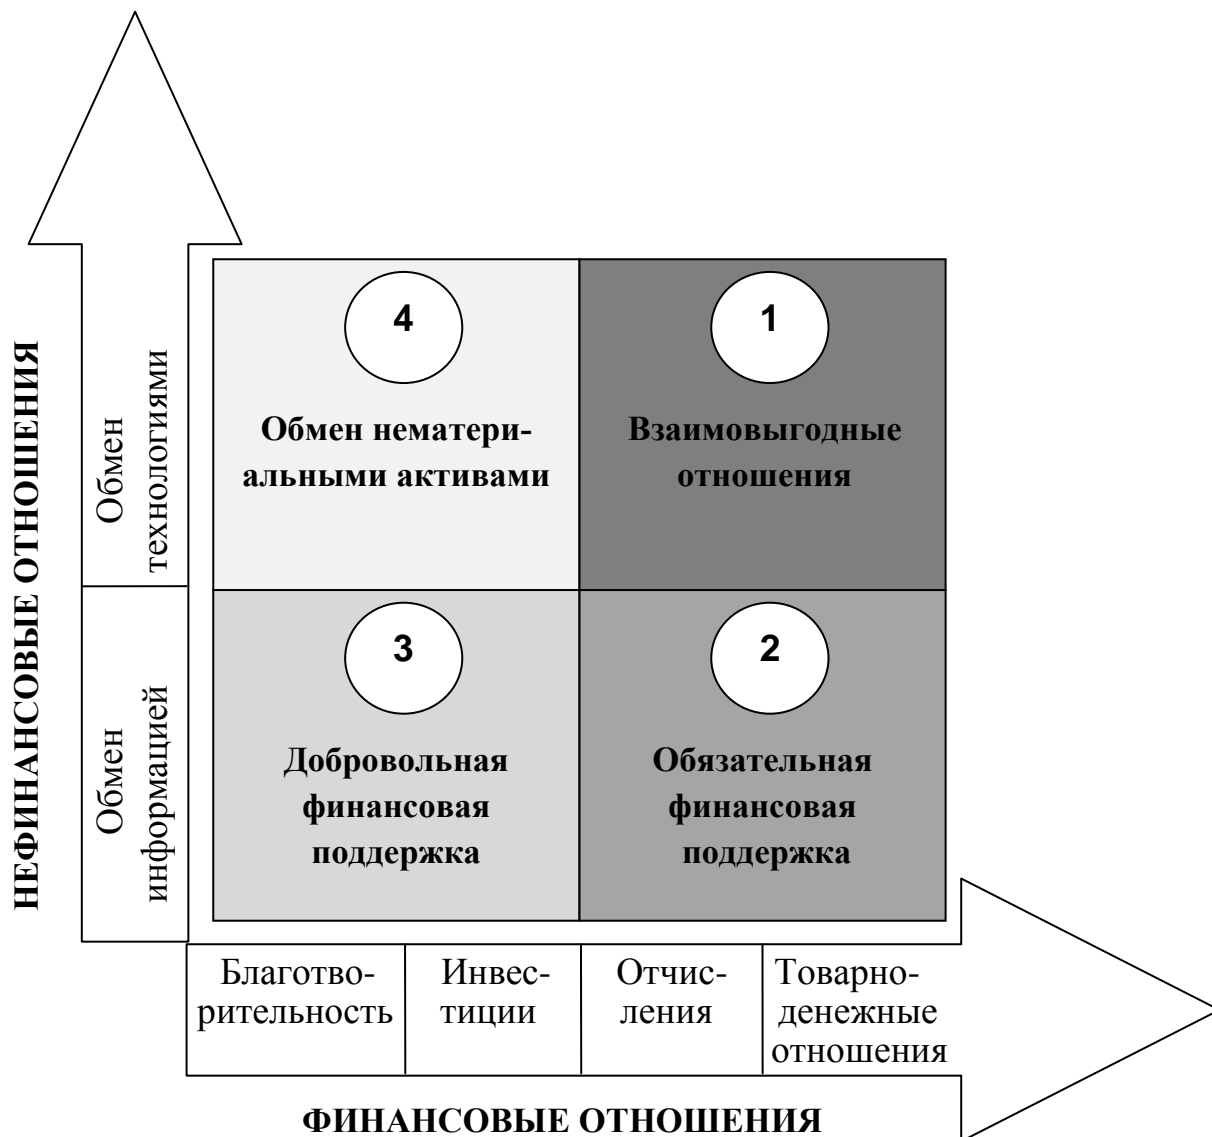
НЕФИНАНСОВЫЕ ОТНОШЕНИЯ

Обмен технологиями

Обмен информацией

4

Обмен нематериальными активами

1

Взаимовыгодные отношения

3

Добровольная финансовая поддержка

2

Обязательная финансовая поддержка

Благотворительность

Инвестиции

Отчисления

Товарно-денежные отношения

ФИНАНСОВЫЕ ОТНОШЕНИЯ